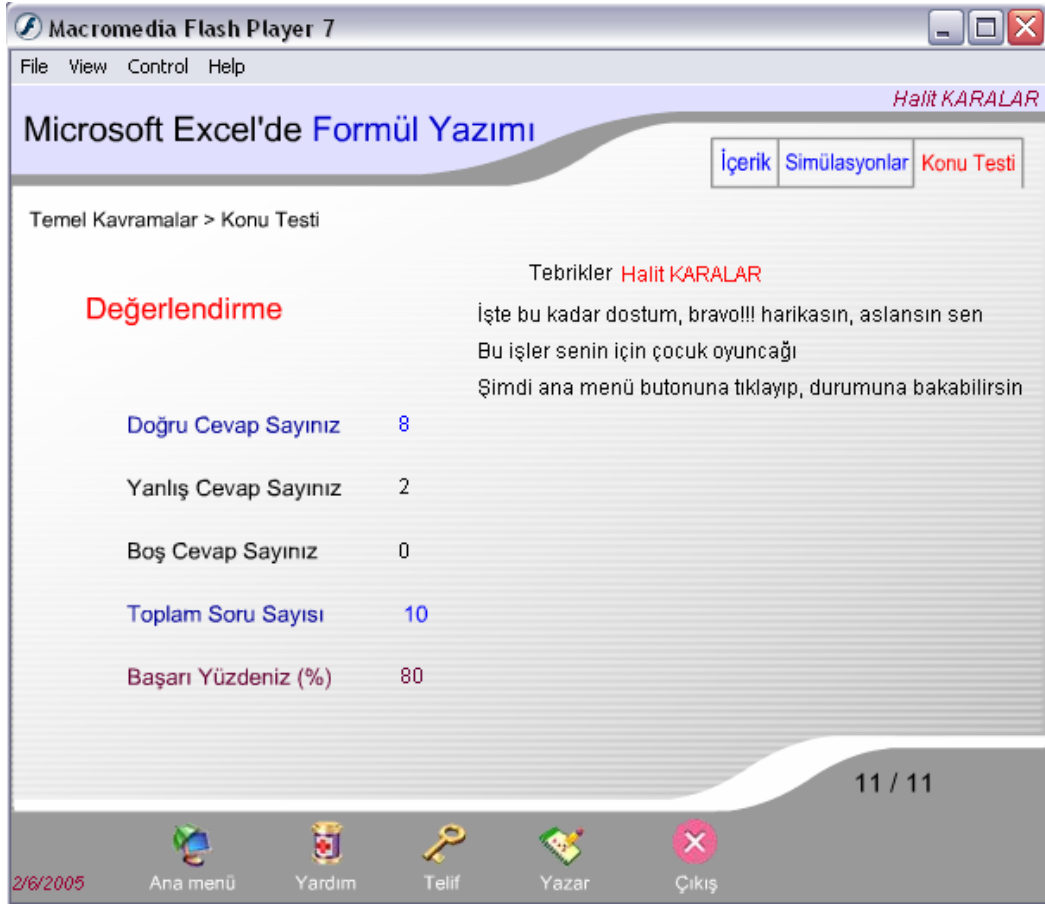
Macromedia Flash Player 7

File View Control Help

Halit KARALAR

Microsoft Excel'de Formül Yazımı

İçerik Simülasyonlar Konu Testi

Temel Kavramalar > Konu Testi

Tebrikler Halit KARALAR

Değerlendirme

İşte bu kadar dostum, bravo!!! harikasın, aslansın sen

Bu işler senin için çocuk oyuncağı

Şimdi ana menü butonuna tıklayıp, durumuna bakabilirsin

| | |
|---|---|
| Doğru Cevap Sayınız | 8 |
| Yanlış Cevap Sayınız | 2 |
| Boş Cevap Sayınız | 0 |
| Toplam Soru Sayısı | 10 |
| Başarı Yüzdeniz (%) | 80 |

11 / 11

2/6/2005 Ana menü Yardım Telif Yazar Çıkış